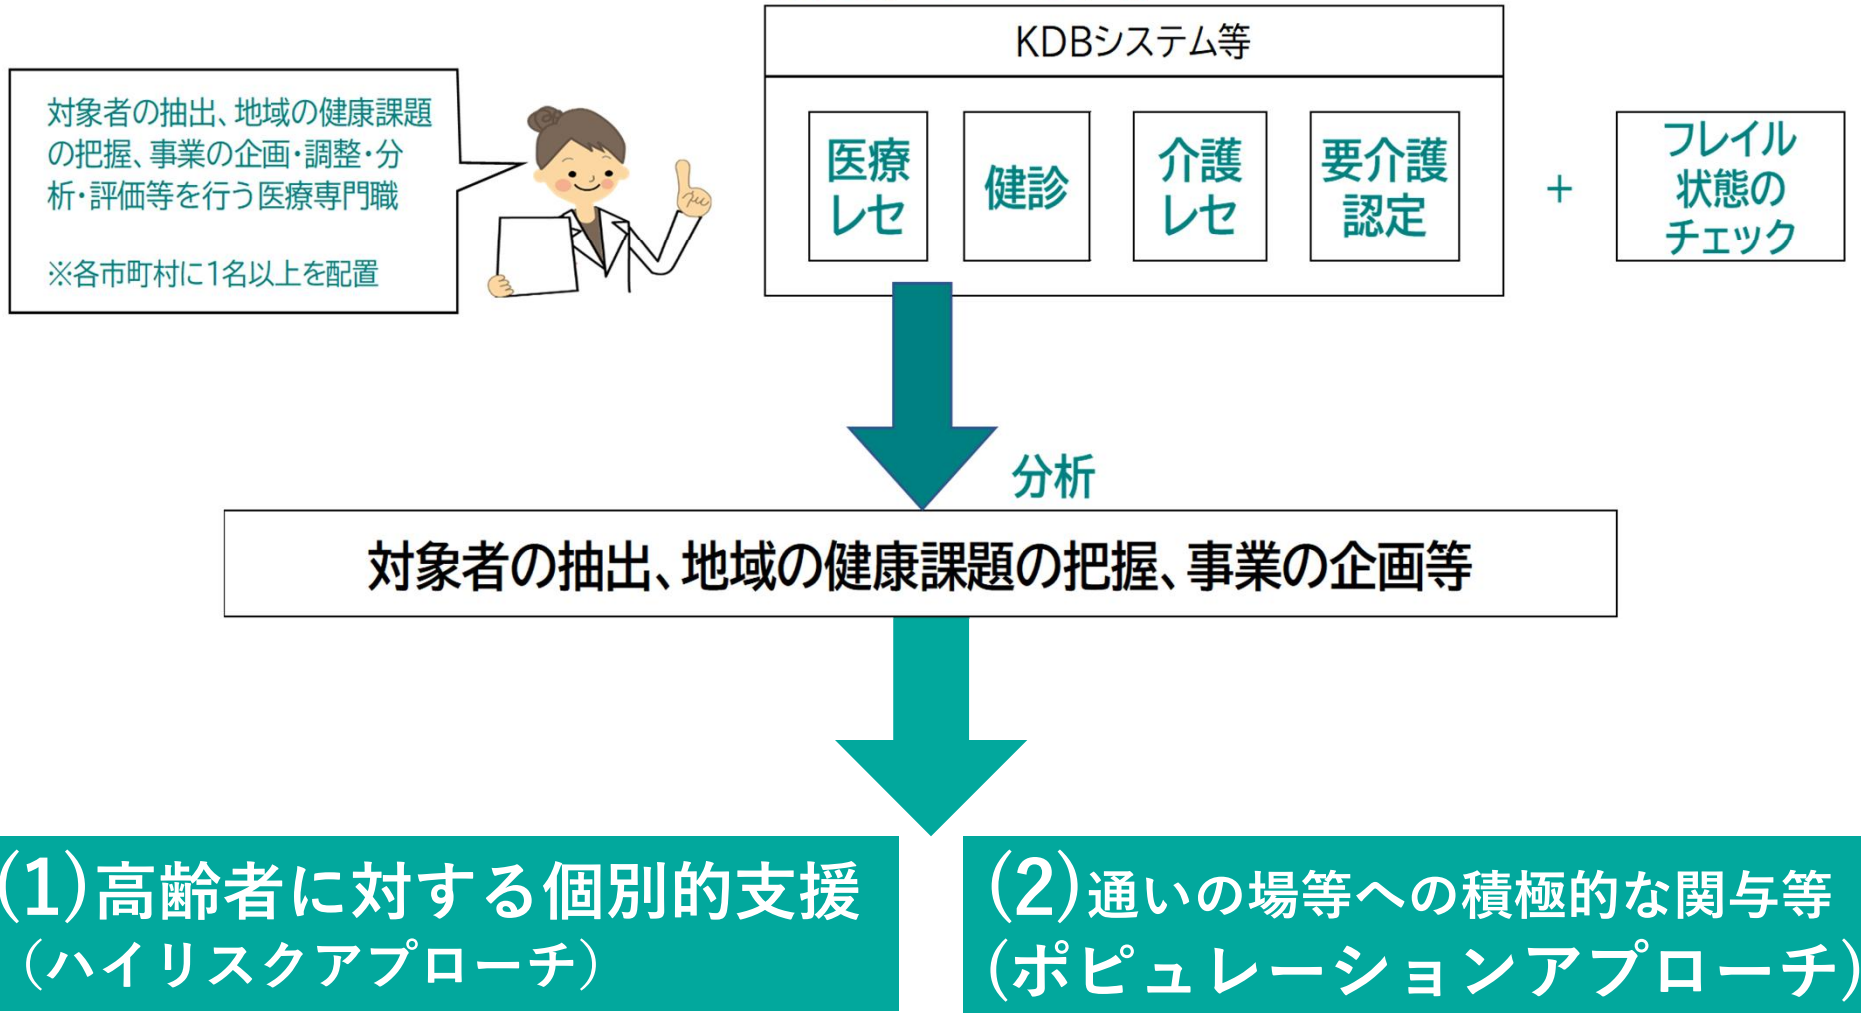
対象者の抽出、地域の健康課題の把握、事業の企画・調整・分析・評価等を行う医療専門職

※各市町村に1名以上を配置

KDBシステム等

医療レセ

健診

介護レセ

要介護認定

＋

フレイル状態のチェック

分析

対象者の抽出、地域の健康課題の把握、事業の企画等

(1)高齢者に対する個別的支援
（ハイリスクアプローチ）

(2)通いの場等への積極的な関与等
(ポピュレーションアプローチ)